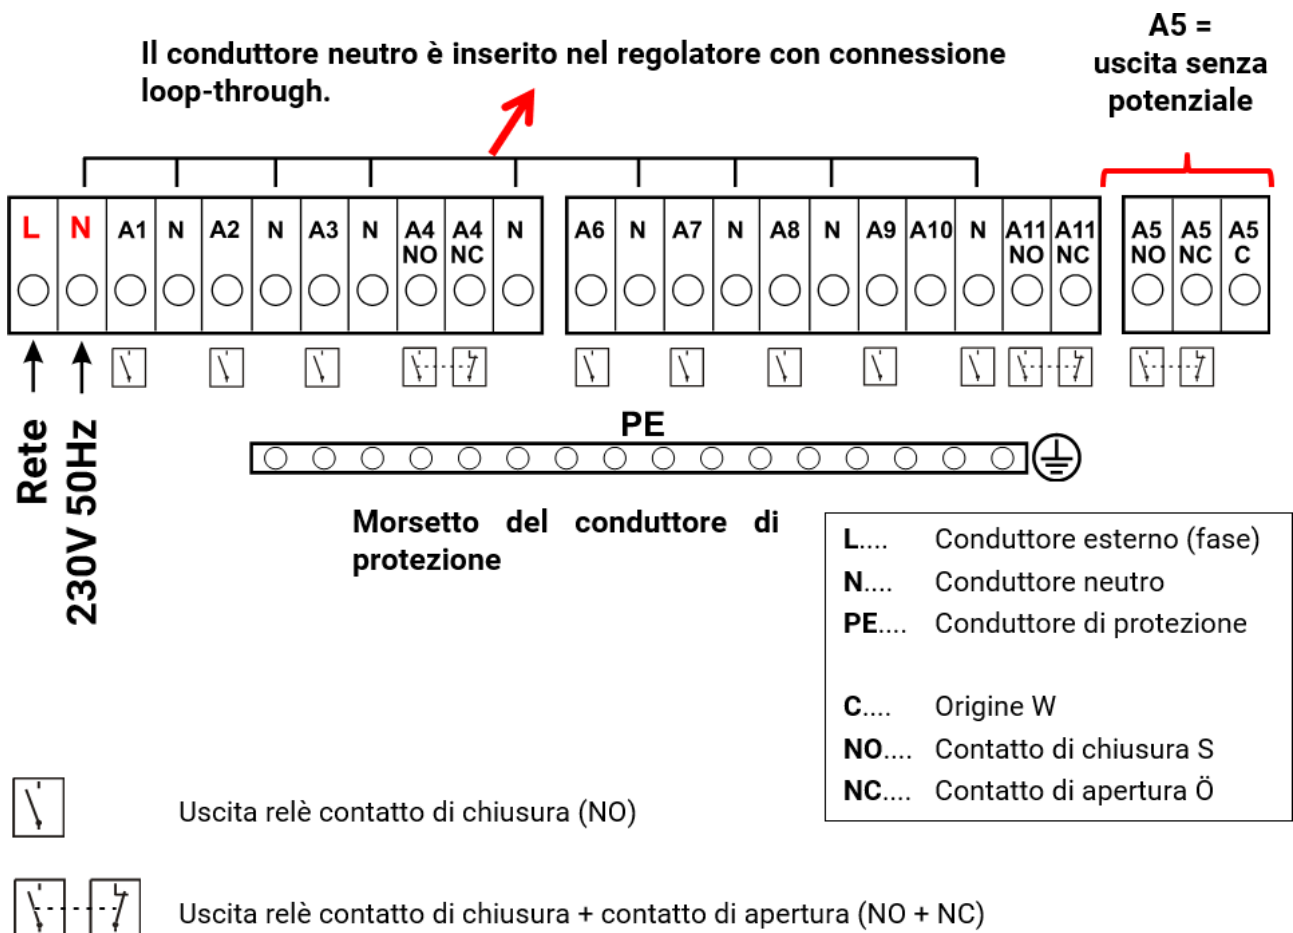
Il conduttore neutro è inserito nel regolatore con connessione loop-through.

A5 = uscita senza potenziale

| L | N | A1 | N | A2 | N | A3 | N | A4 NO | A4 NC | N |
|---|---|---|---|---|---|---|---|---|---|---|

| A6 | N | A7 | N | A8 | N | A9 | A10 | N | A11 NO | A11 NC |
|---|---|---|---|---|---|---|---|---|---|---|

| A5 NO | A5 NC | A5 C |
|---|---|---|

Rete 230V 50Hz

PE

Morsetto del conduttore di protezione

| | |
|---|---|
| L.... | Conduttore esterno (fase) |
| N.... | Conduttore neutro |
| PE.... | Conduttore di protezione |
| C.... | Origine W |
| NO.... | Contatto di chiusura S |
| NC.... | Contatto di apertura Ö |

Uscita relè contatto di chiusura (NO)

Uscita relè contatto di chiusura + contatto di apertura (NO + NC)